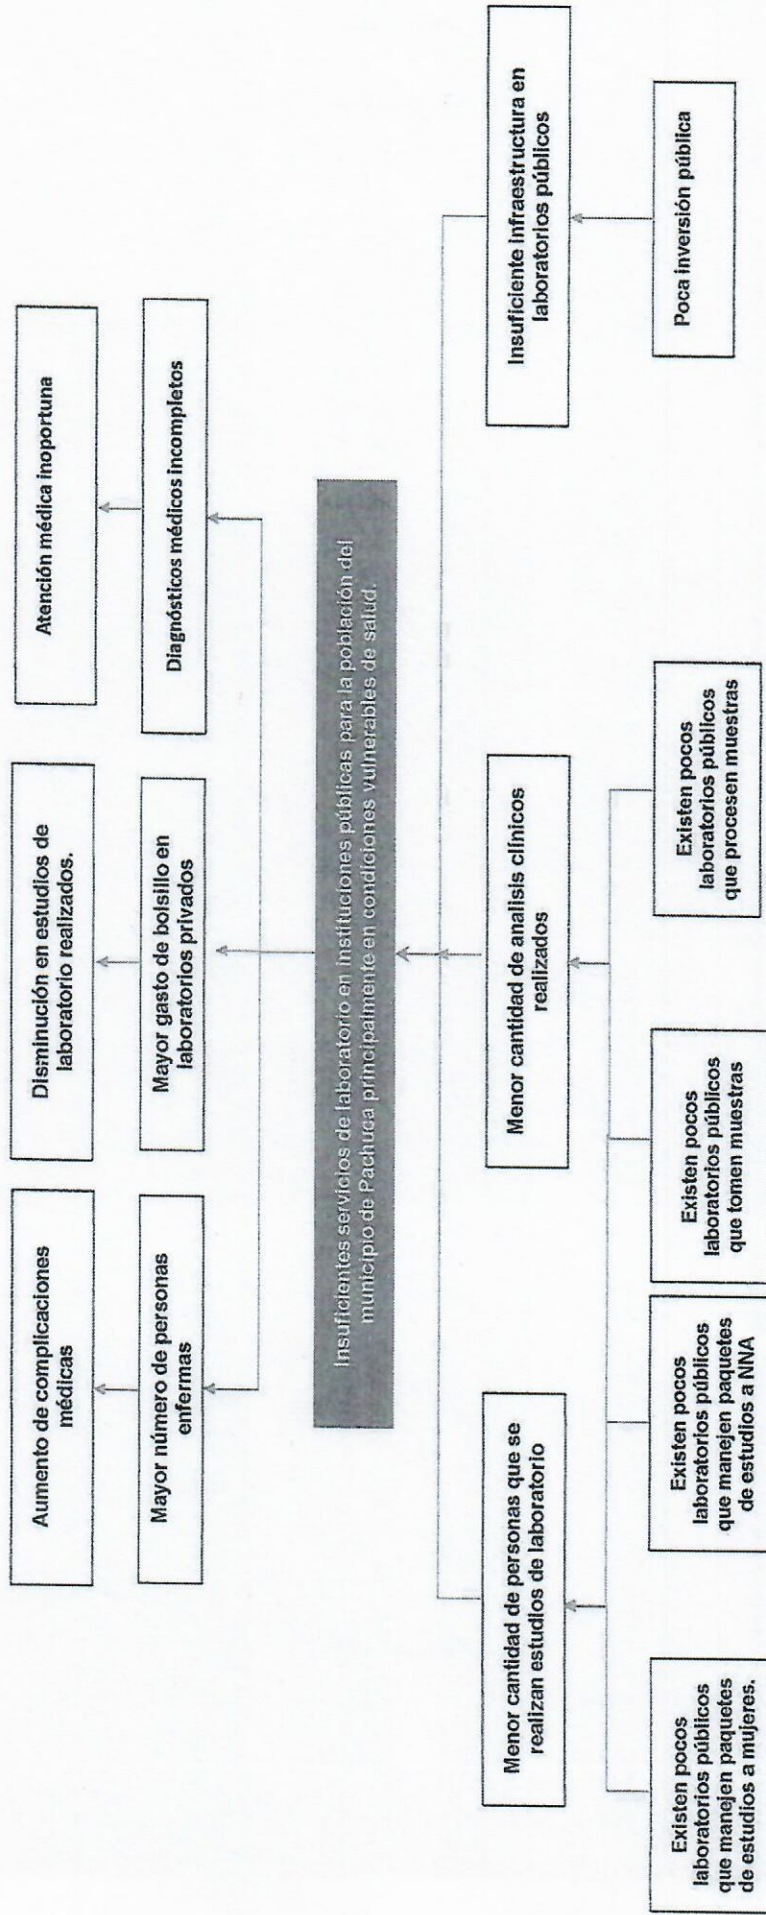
Aumento de complicaciones médicas

Disminución en estudios de laboratorio realizados.

Atención médica inoportuna

Mayor número de personas enfermas

Mayor gasto de bolsillo en laboratorios privados

Diagnósticos médicos incompletos

Insuficientes servicios de laboratorio en instituciones públicas para la población del municipio de Pachuca principalmente en condiciones vulnerables de salud.

Menor cantidad de personas que se realizan estudios de laboratorio

Menor cantidad de analisis clínicos realizados

Insuficiente infraestructura en laboratorios públicos

Existen pocos laboratorios públicos que manejen paquetes de estudios a mujeres.

Existen pocos laboratorios públicos que manejen paquetes de estudios a NNA

Existen pocos laboratorios públicos que tomen muestras

Existen pocos laboratorios públicos que procesen muestras

Poca inversión pública